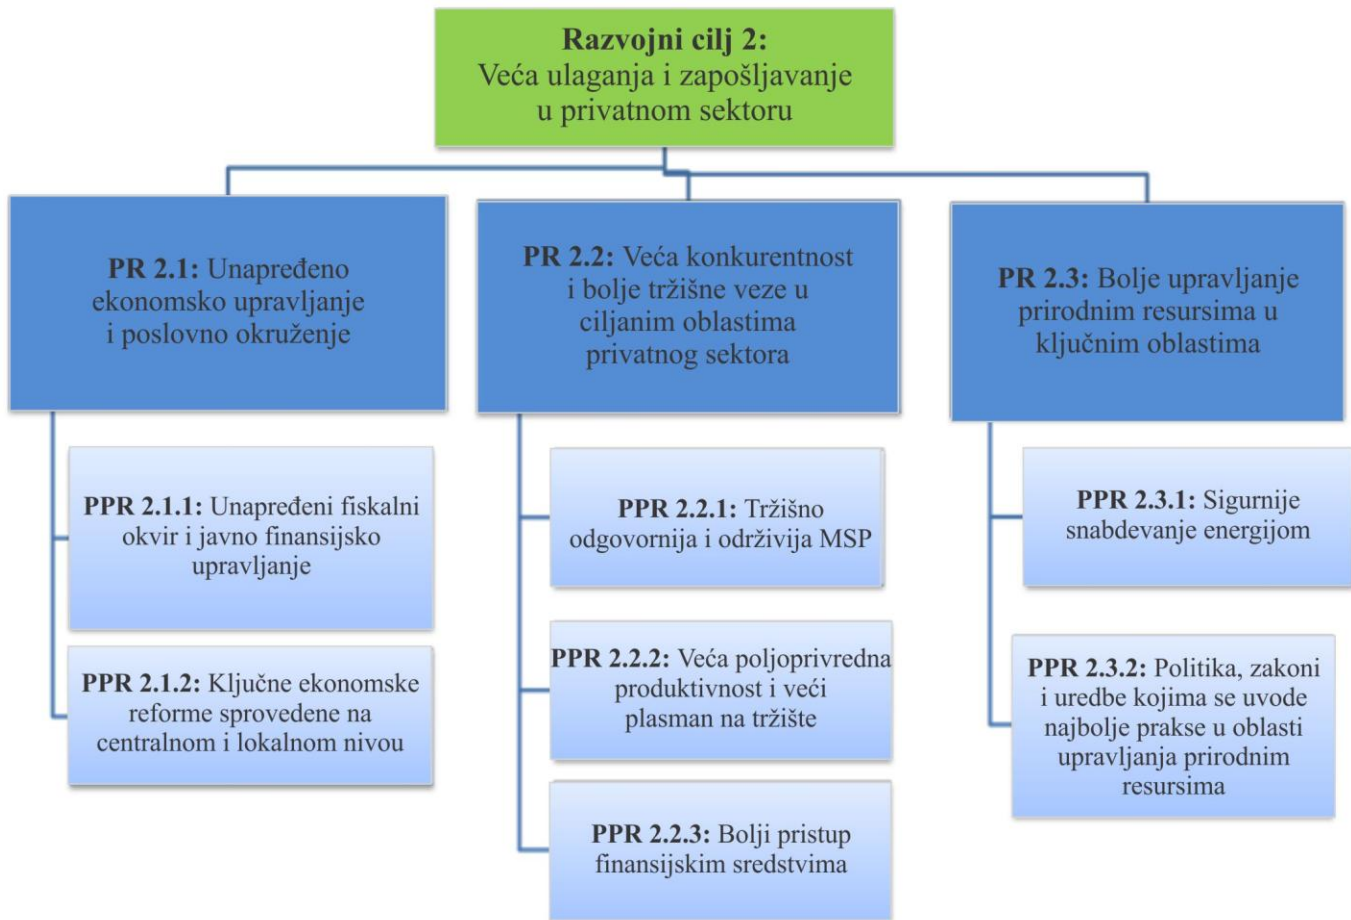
**Razvojni cilj 2:**
Veća ulaganja i zapošljavanje u privatnom sektoru

**PR 2.1:** Unapređeno ekonomsko upravljanje i poslovno okruženje

**PPR 2.1.1:** Unapređeni fiskalni okvir i javno finansijsko upravljanje

**PPR 2.1.2:** Ključne ekonomske reforme sprovedene na centralnom i lokalnom nivou

**PR 2.2:** Veća konkurentnost i bolje tržišne veze u ciljanim oblastima privatnog sektora

**PPR 2.2.1:** Tržišno odgovornija i održivija MSP

**PPR 2.2.2:** Veća poljoprivredna produktivnost i veći plasman na tržište

**PPR 2.2.3:** Bolji pristup finansijskim sredstvima

**PR 2.3:** Bolje upravljanje prirodnim resursima u ključnim oblastima

**PPR 2.3.1:** Sigurnije snabdevanje energijom

**PPR 2.3.2:** Politika, zakoni i uredbe kojima se uvode najbolje prakse u oblasti upravljanja prirodnim resursima